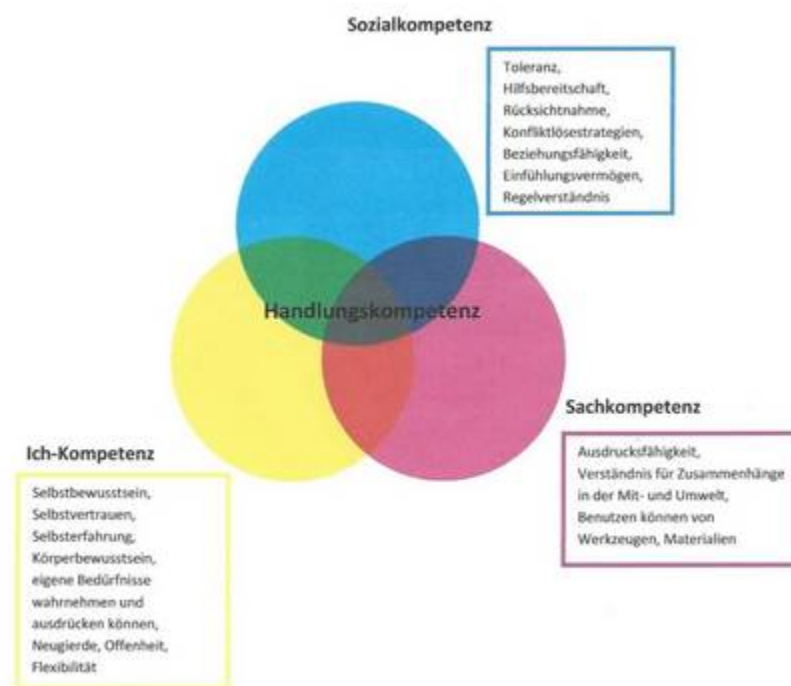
Sozialkompetenz

Toleranz, Hilfsbereitschaft, Rücksichtnahme, Konfliktlösestrategien, Beziehungsfähigkeit, Einfühlungsvermögen, Regelverständnis

Handlungskompetenz

Sachkompetenz

Ausdrucksfähigkeit, Verständnis für Zusammenhänge in der Mit- und Umwelt, Benutzen können von Werkzeugen, Materialien

Ich-Kompetenz

Selbstbewusstsein, Selbstvertrauen, Selbsterfahrung, Körperbewusstsein, eigene Bedürfnisse wahrnehmen und ausdrücken können, Neugierde, Offenheit, Flexibilität